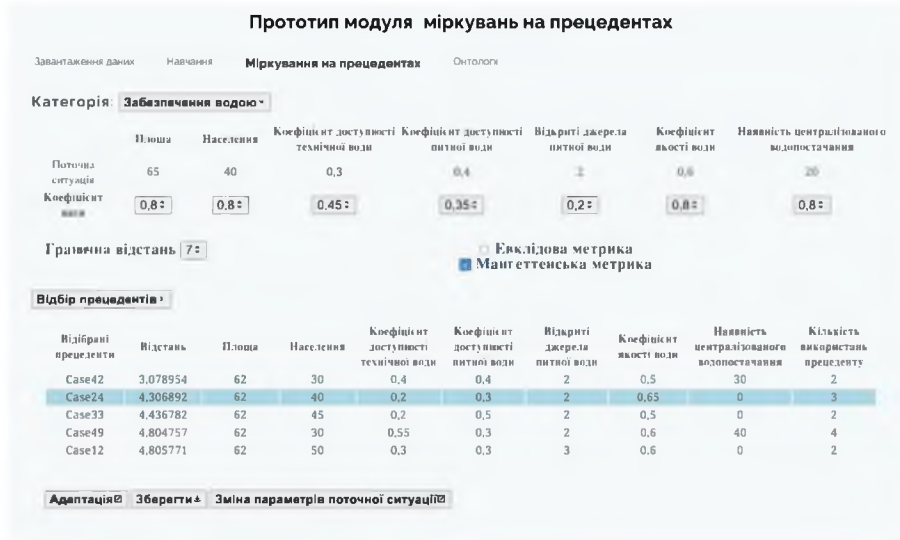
Прототип модуля міркувань на прецедентах

Завантаження даних Навчання Міркування на прецедентах Онтологія

Категорія: Забезпечення водою

| | Площа | Населення | Коефіцієнт доступності технічної води | Коефіцієнт доступності питної води | Відкриті джерела питної води | Коефіцієнт якості води | Наявність централізованого водопостачання |
|---|---|---|---|---|---|---|---|
| Поточна ситуація | 65 | 40 | 0,3 | 0,4 | 2 | 0,6 | 20 |
| Коефіцієнт ваги | 0,8 | 0,8 | 0,45 | 0,35 | 0,2 | 0,8 | 0,8 |

Гранична відстань 7

Евклідова метрика
Манхеттенська метрика

Відбір прецедентів

| Відібрані прецеденти | Відстань | Площа | Населення | Коефіцієнт доступності технічної води | Коефіцієнт доступності питної води | Відкриті джерела питної води | Коефіцієнт якості води | Наявність централізованого водопостачання | Кількість використань прецеденту |
|---|---|---|---|---|---|---|---|---|---|
| Case42 | 3,078954 | 62 | 30 | 0,4 | 0,4 | 2 | 0,5 | 30 | 2 |
| Case24 | 4,306892 | 62 | 40 | 0,2 | 0,3 | 2 | 0,65 | 0 | 3 |
| Case33 | 4,436782 | 62 | 45 | 0,2 | 0,5 | 2 | 0,5 | 0 | 2 |
| Case49 | 4,804757 | 62 | 30 | 0,55 | 0,3 | 2 | 0,6 | 40 | 4 |
| Case12 | 4,805771 | 62 | 50 | 0,3 | 0,3 | 3 | 0,6 | 0 | 2 |

Адаптація Зберегти Зміна параметрів поточної ситуації